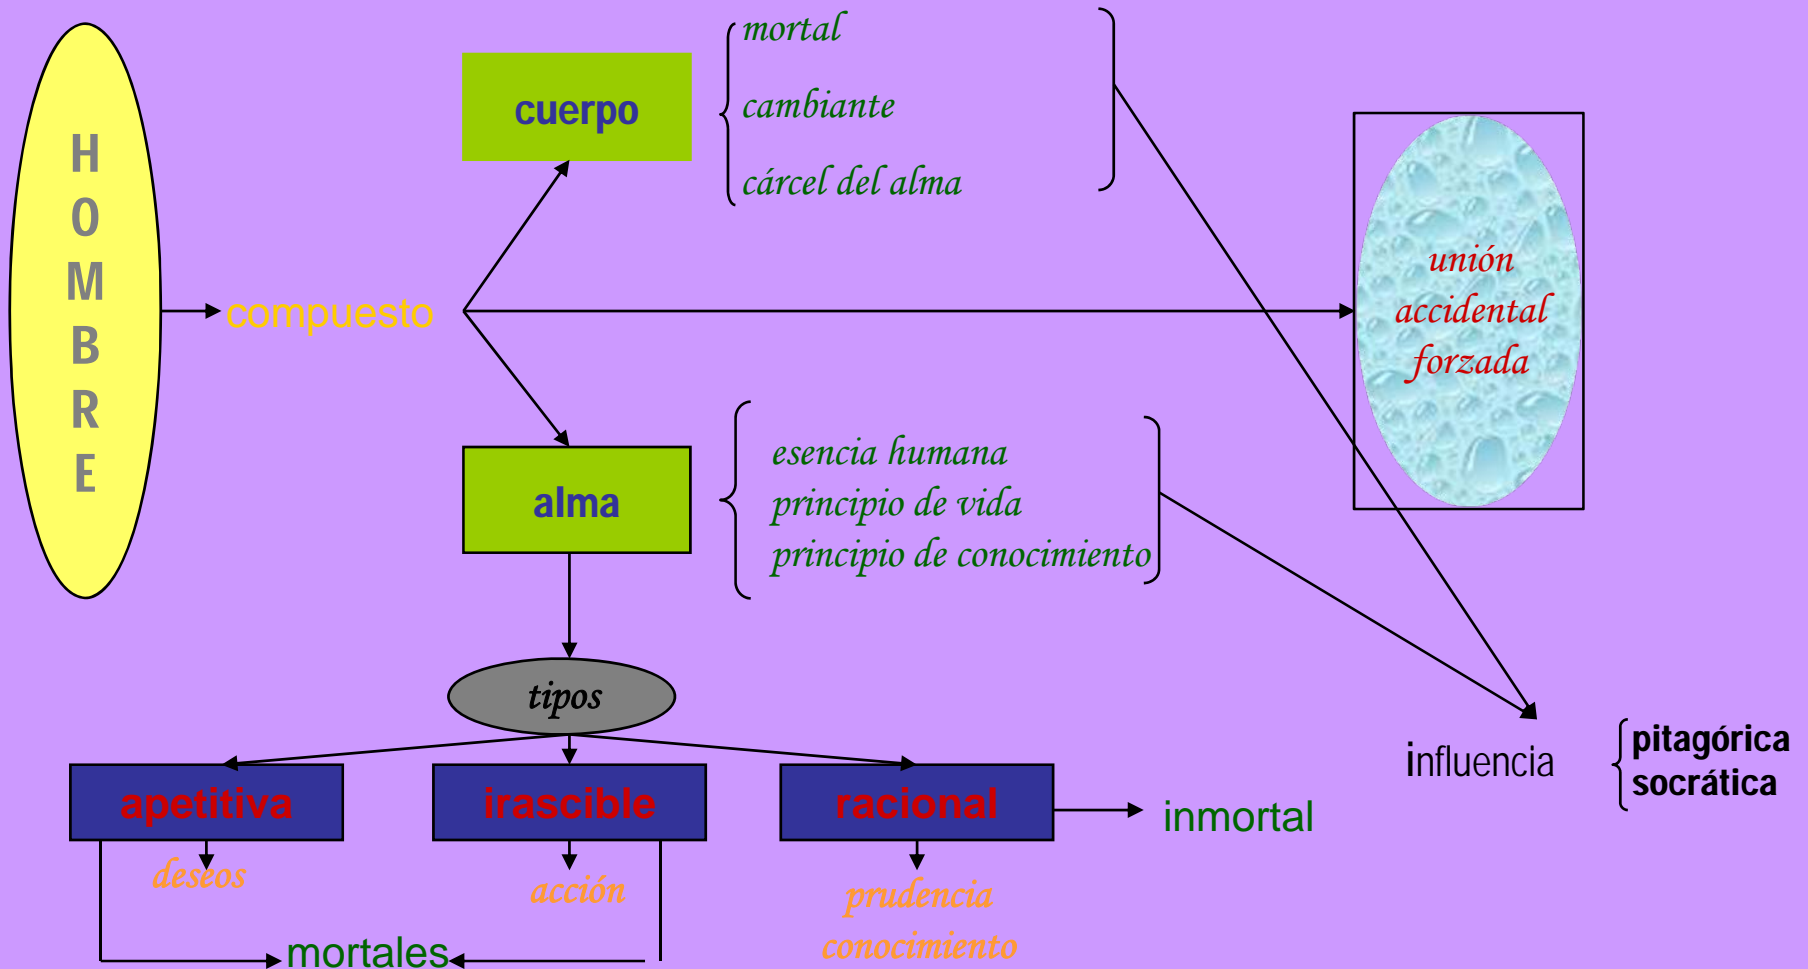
HOMBRE

compuesto

cuerpo

mortal
cambiante
cárcel del alma

unión
accidental
forzada

alma

esencia humana
principio de vida
principio de conocimiento

tipos

apetitiva
irascible
racional

inmortal

influencia
pitagórica
socrática

deseos
acción
prudencia
conocimiento

mortales